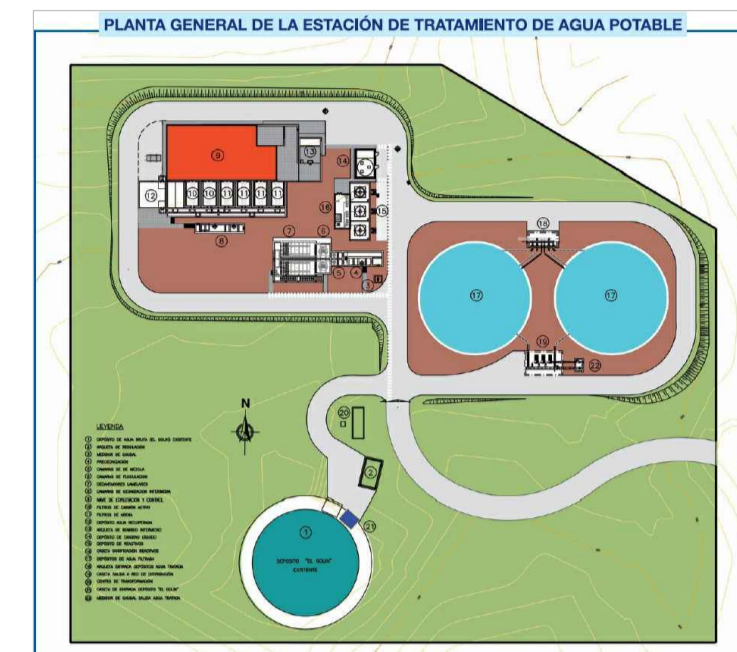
PLANTA GENERAL DE LA ESTACIÓN DE TRATAMIENTO DE AGUA POTABLE

9
13
14
12
10
10
10
10
10
11
16
15
8
7
6
5
4
3
18
17
17
19
22
N
20
2
1
21
DEPOSITO "EL SOLAR" EXISTENTE

LEYENDA
1 DEPOSITO DE AGUA BRUTA EL SOLAR EXISTENTE
2 ARQUETA DE REGULACION
3 MEDIDOR DE CAUDAL
4 PREOZONIZACION
5 CAMARAS DE MEZCLA
6 CAMARAS DE FLOCULACION
7 DECANTADORES LAMELARES
8 CAMARAS DE OZONIZACION INTERMEDIA
9 NAVE DE EXPLOTACION Y CONTROL
10 FILTROS DE CARBON ACTIVO
11 FILTROS DE ARENA
12 DEPOSITO AGUA RECUPERADA
13 ARQUETA DE BOMBEO INTERMEDIO
14 DEPOSITO DE OXIGENO LIQUIDO
15 DEPOSITO DE REACTIVOS
16 CASETA DESINFECCION REACTIVOS
17 DEPOSITOS DE AGUA FILTRADA
18 ARQUETA ENTRADA DEPOSITOS AGUA TRATADA
19 CASETA SALIDA A RED DE DISTRIBUCION
20 CENTRO DE TRANSFORMACION
21 CASETA DE ENTRADA DEPOSITO "EL SOLAR"
22 MEDIDOR DE CAUDAL SALIDA AGUA TRATADA